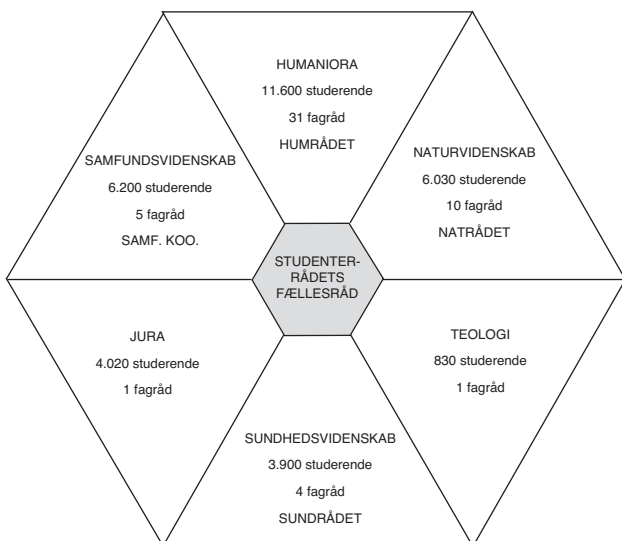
HUMANIORA
11.600 studerende
31 fagråd
HUMRÅDET

SAMFUNDSVIDENSKAB
6.200 studerende
5 fagråd
SAMF. KOO.

NATURVIDENSKAB
6.030 studerende
10 fagråd
NATRÅDET

STUDENTERRÅDETS FÆLLESRÅD

JURA
4.020 studerende
1 fagråd

TEOLOGI
830 studerende
1 fagråd

SUNDHEDSVIDENSKAB
3.900 studerende
4 fagråd
SUNDRÅDET